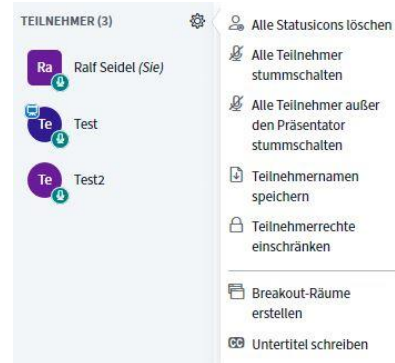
TEILNEHMER (3)

Ra Ralf Seidel (Sie)

Te Test

Te Test2

Alle Statusicons löschen

Alle Teilnehmer stummschalten

Alle Teilnehmer außer den Präsentator stummschalten

Teilnehmernamen speichern

Teilnehmerrechte einschränken

Breakout-Räume erstellen

Untertitel schreiben